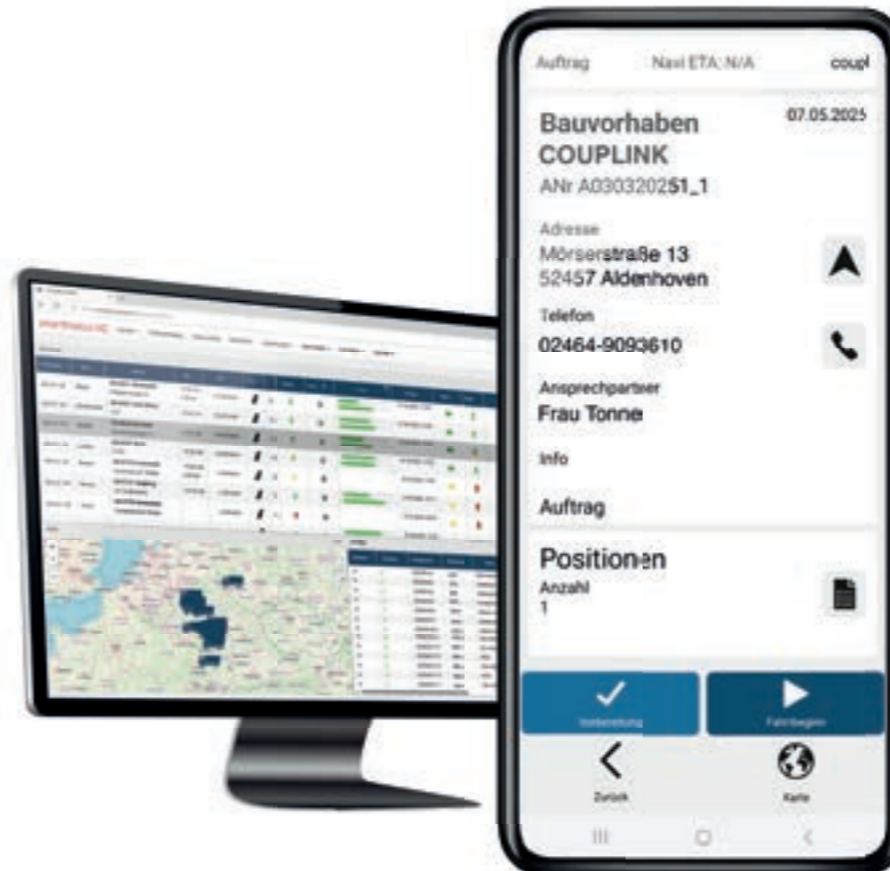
Auftrag Navi ETA: N/A coupl

Bauvorhaben COUPLINK
07.05.2025
ANr A030320251_1

Adresse
Mörserstraße 13
52457 Aldenhoven

Telefon
02464-9093610

Ansprechpartner
Frau Tonne

Info

Auftrag

Positionen
Anzahl
1

Vorbereitung
Fahrt beginnen

Zurück
Karte